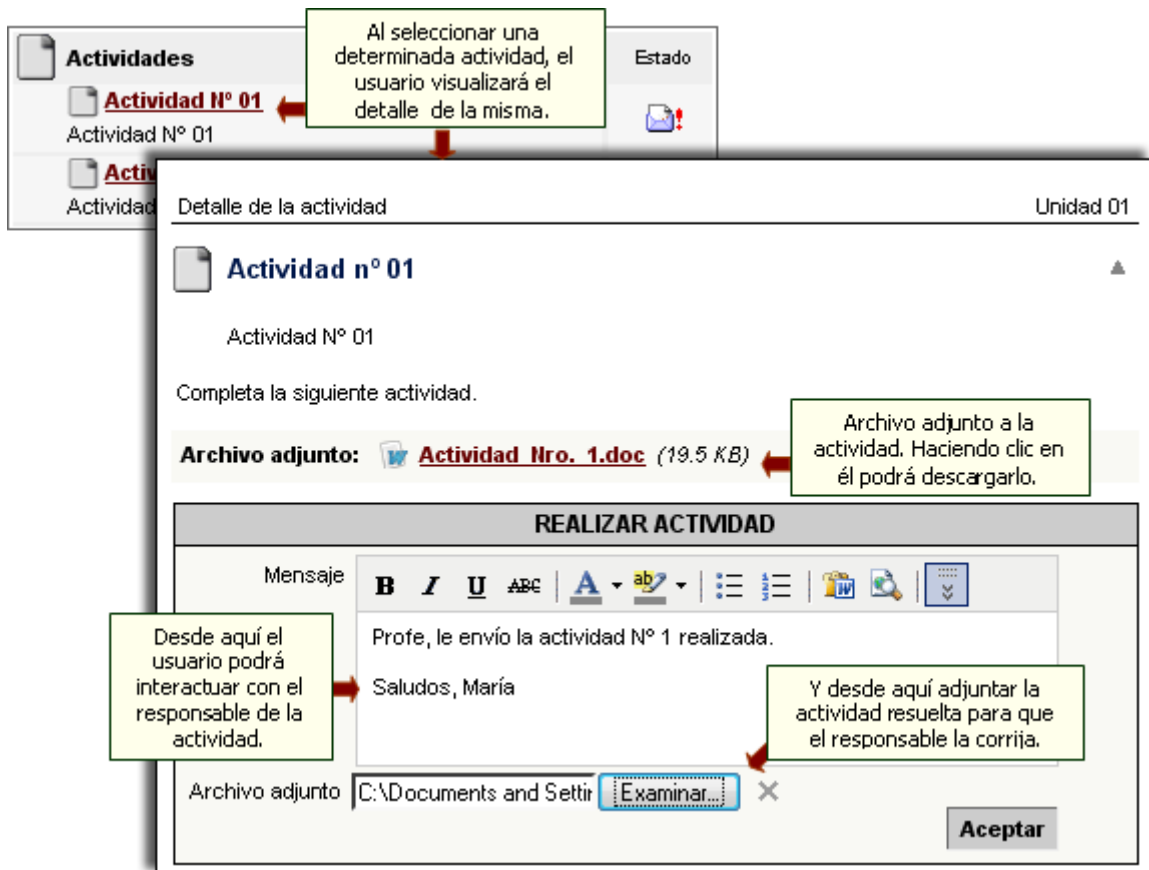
Actividades

Al seleccionar una determinada actividad, el usuario visualizará el detalle de la misma.

Estado

Actividad Nº 01
Actividad Nº 01

Activ
Actividad

Detalle de la actividad

Unidad 01

Actividad nº 01

Actividad Nº 01

Completa la siguiente actividad.

Archivo adjunto a la actividad. Haciendo clic en él podrá descargarlo.

Archivo adjunto: Actividad_Nro._1.doc (19.5 KB)

REALIZAR ACTIVIDAD

Mensaje

B I U ABC

Desde aquí el usuario podrá interactuar con el responsable de la actividad.

Profe, le envío la actividad Nº 1 realizada.

Saludos, María

Y desde aquí adjuntar la actividad resuelta para que el responsable la corrija.

Archivo adjunto C:\Documents and Settir Examinar...

Aceptar